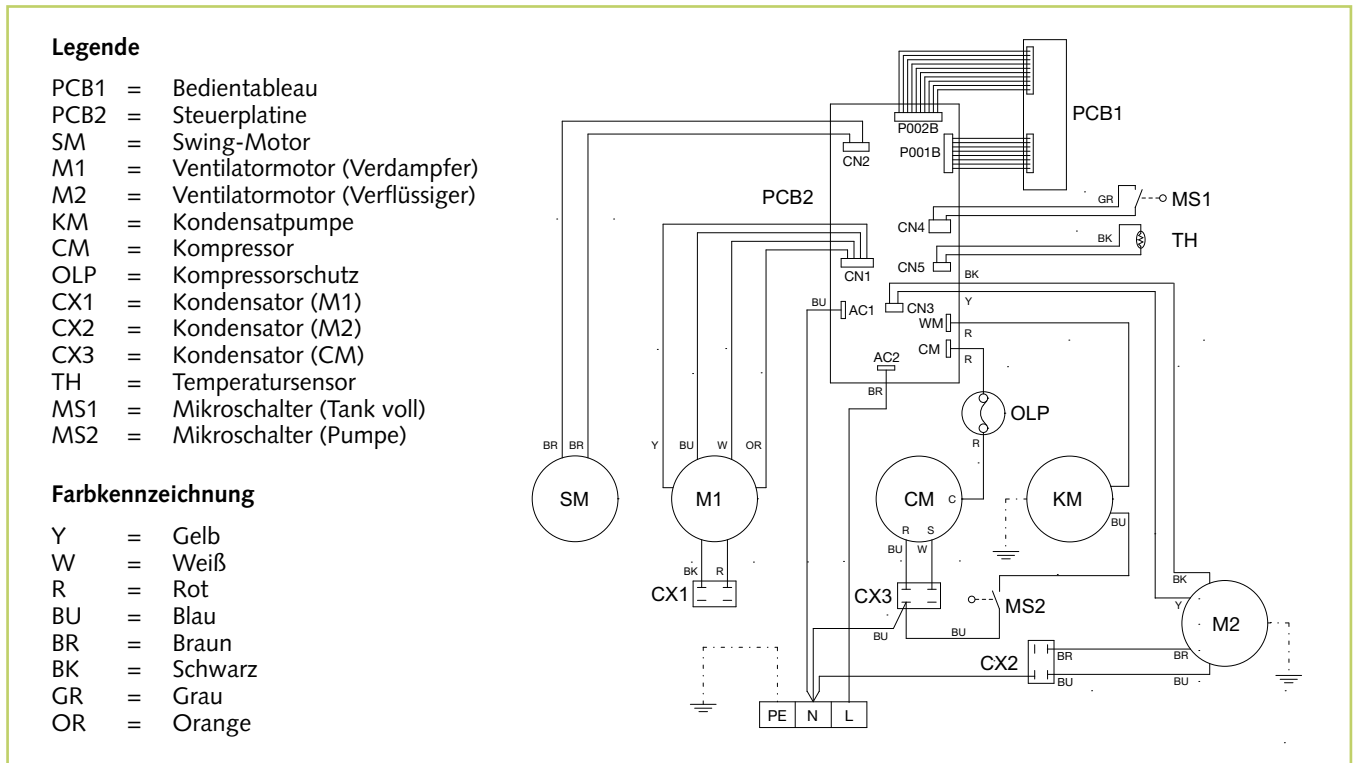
**Legende**

PCB1 = Bedientableau
PCB2 = Steuerplatine
SM = Swing-Motor
M1 = Ventilatormotor (Verdampfer)
M2 = Ventilatormotor (Verflüssiger)
KM = Kondensatpumpe
CM = Kompressor
OLP = Kompressorschutz
CX1 = Kondensator (M1)
CX2 = Kondensator (M2)
CX3 = Kondensator (CM)
TH = Temperatursensor
MS1 = Mikroschalter (Tank voll)
MS2 = Mikroschalter (Pumpe)

**Farbkennzeichnung**

Y = Gelb
W = Weiß
R = Rot
BU = Blau
BR = Braun
BK = Schwarz
GR = Grau
OR = Orange

PCB1
P002B
P001B
CN2
PCB2
GR
MS1
CN4
BK
TH
CN5
BK
CN1
CN3
Y
BU
AC1
WM
R
CM
AC2
BR
OLP
R
BR BR
Y BU W OR
SM
M1
CM
C
KM
R S
BU W
BU
BK R
CX1
CX3
MS2
BK
Y
M2
BU
BU
CX2
BR
BR
BU
BU
PE N L